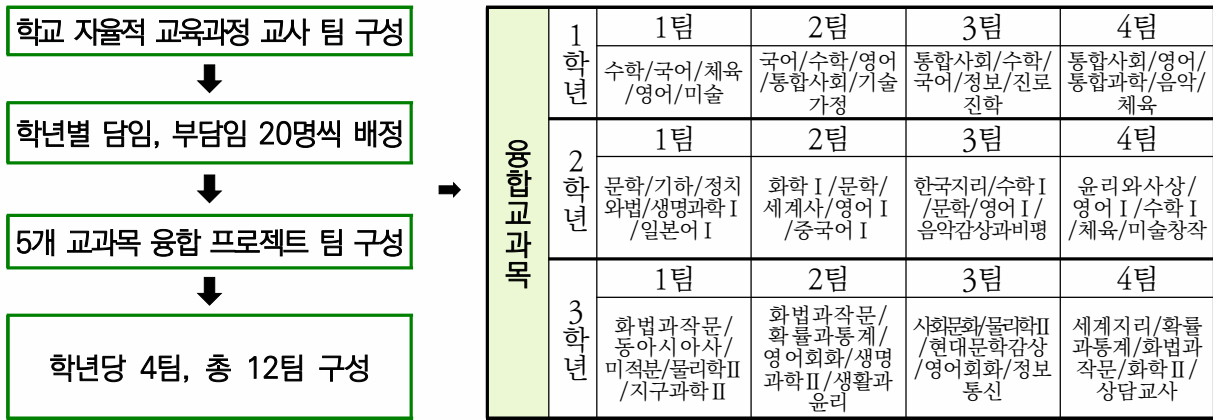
학교 자율적 교육과정 교사 팀 구성

학년별 담임, 부담임 20명씩 배정

5개 교과목 융합 프로젝트 팀 구성

학년당 4팀, 총 12팀 구성

융합교과목

| | 1팀 | 2팀 | 3팀 | 4팀 |
|---|---|---|---|---|
| 1학년 | 수학/국어/체육/영어/미술 | 국어/수학/영어/통합사회/기술가정 | 통합사회/수학/국어/정보/진로진학 | 통합사회/영어/통합과학/음악/체육 |
| | 1팀 | 2팀 | 3팀 | 4팀 |
| 2학년 | 문학/기하/정치와법/생명과학Ⅰ/일본어Ⅰ | 화학Ⅰ/문학/세계사/영어Ⅰ/중국어Ⅰ | 한국지리/수학Ⅰ/문학/영어Ⅰ/음악감상과비평 | 윤리와사상/영어Ⅰ/수학Ⅰ/체육/미술창작 |
| | 1팀 | 2팀 | 3팀 | 4팀 |
| 3학년 | 화법과작문/동아시아사/미적분/물리학Ⅱ/지구과학Ⅱ | 화법과작문/확률과통계/영어회화/생명과학Ⅱ/생활과윤리 | 사회문화/물리학Ⅱ/현대문학감상/영어회화/정보통신 | 세계지리/확률과통계/화법과작문/화학Ⅱ/상담교사 |